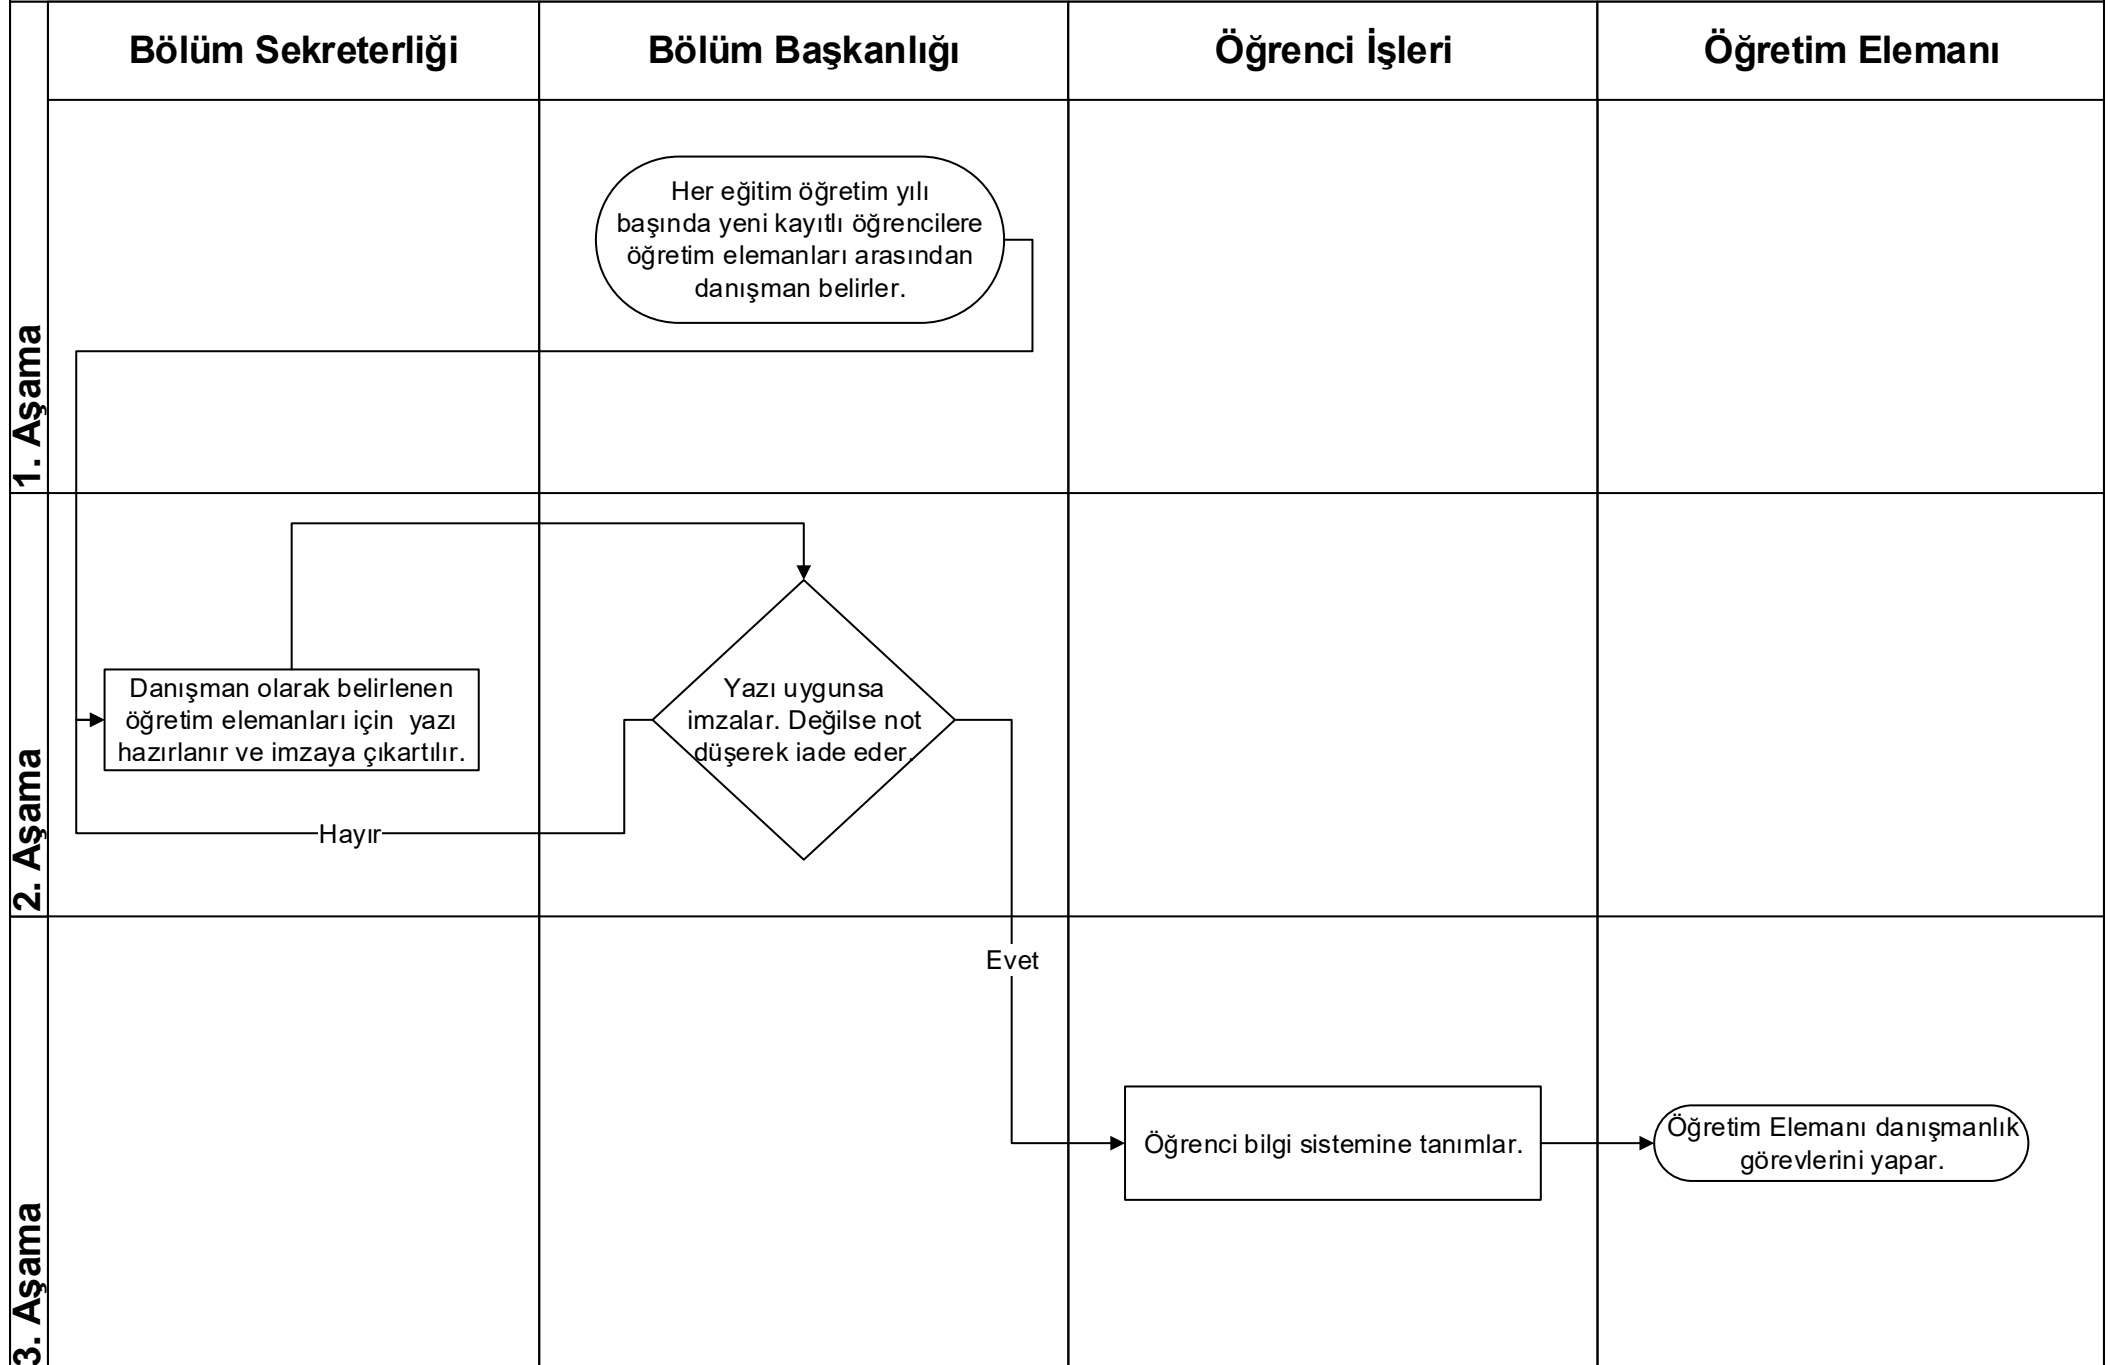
Bölüm Sekreterliği
Bölüm Başkanlığı
Öğrenci İşleri
Öğretim Elemanı

1. Aşama

Her eğitim öğretim yılı başında yeni kayıtlı öğrencilere öğretim elemanları arasından danışman belirler.

2. Aşama

Danışman olarak belirlenen öğretim elemanları için yazı hazırlanır ve imzaya çıkartılır.

Yazı uygunsa imzalar. Değilse not düşerek iade eder.

Hayır

Evet

3. Aşama

Öğrenci bilgi sistemine tanımlar.

Öğretim Elemanı danışmanlık görevlerini yapar.